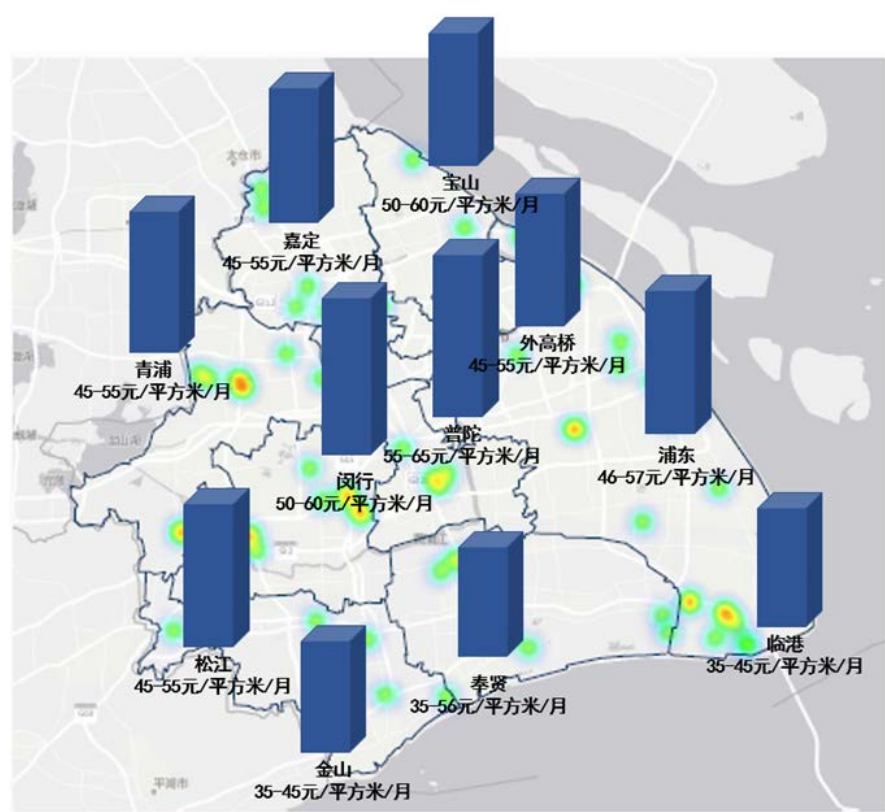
宝山
50-60元/平方米/月

嘉定
45-55元/平方米/月

青浦
45-55元/平方米/月

外高桥
45-55元/平方米/月

普陀
55-65元/平方米/月

闵行
50-60元/平方米/月

浦东
46-57元/平方米/月

松江
45-55元/平方米/月

奉贤
35-56元/平方米/月

临港
35-45元/平方米/月

金山
35-45元/平方米/月